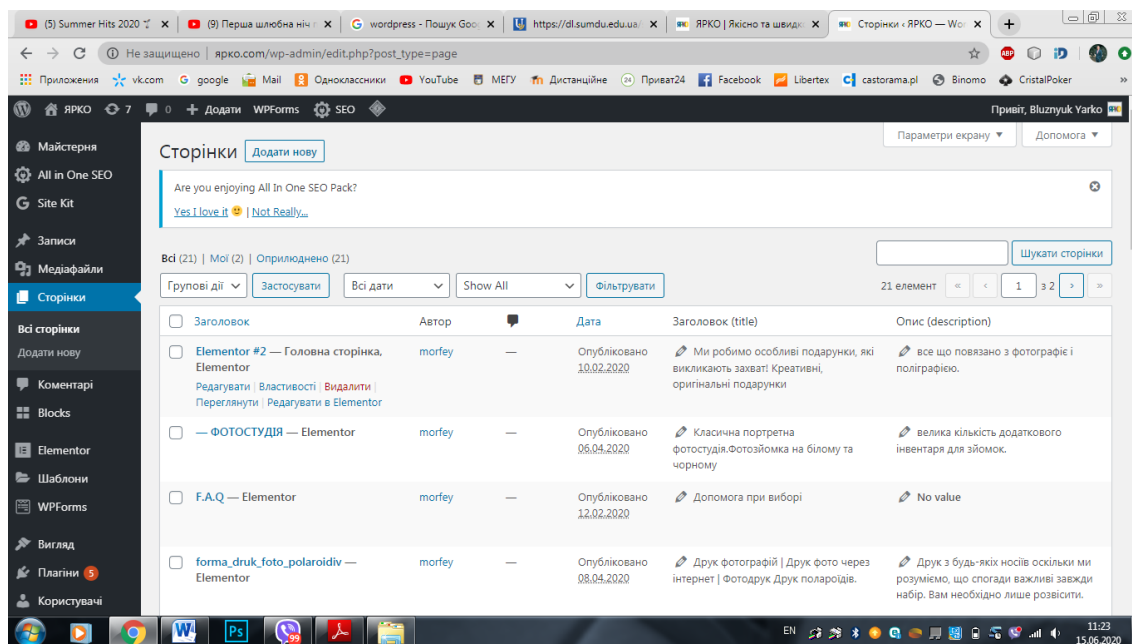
(5) Summer Hits 2020 | (9) Перша шлюбна ніч | wordpress - Пошук Goo | https://dl.sumdu.edu.ua/ | ЯРКО | Якісно та швидко | Сторінки ‹ ЯРКО — Wo

Не захищено | ярко.com/wp-admin/edit.php?post_type=page

Приложения | vk.com | google | Mail | Одноклассники | YouTube | МЕГУ | Дистанційне | Приват24 | Facebook | Libertex | castorama.pl | Binomo | CristalPoker

ЯРКО 7 0 + Додати WPForms SEO

Привіт, Bluznyuk Yarko

Параметри екрану ▼ Допомога ▼

Майстерня
All in One SEO
Site Kit
Записи
Медіафайли
Сторінки
Всі сторінки
Додати нову
Коментарі
Blocks
Elementor
Шаблони
WPForms
Вигляд
Плагіни 5
Користувачі

Сторінки Додати нову

Are you enjoying All In One SEO Pack?
Yes I love it 🙂 | Not Really...

Всі (21) | Мої (2) | Оприлюднено (21)

Шукати сторінки

Групові дії | Застосувати | Всі дати | Show All | Фільтрувати

21 елемент « ‹ 1 з 2 › »

| Заголовок | Автор | | Дата | Заголовок (title) | Опис (description) |
|---|---|---|---|---|---|
| Elementor #2 — Головна сторінка, Elementor<br>Редагувати \| Властивості \| Видалити \| Переглянути \| Редагувати в Elementor | morfey | — | Опубліковано 10.02.2020 | Ми робимо особливі подарунки, які викликають захват! Креативні, оригінальні подарунки | все що повязано з фотографіє і поліграфією. |
| — ФОТОСТУДІЯ — Elementor | morfey | — | Опубліковано 06.04.2020 | Класична портретна фотостудія.Фотозйомка на білому та чорному | велика кількість додаткового інвентаря для зйомок. |
| F.A.Q — Elementor | morfey | — | Опубліковано 12.02.2020 | Допомога при виборі | No value |
| forma_druk_foto_polaroidiv — Elementor | morfey | — | Опубліковано 08.04.2020 | Друк фотографій \| Друк фото через інтернет \| Фотодрук Друк полароїдів. | Друк з будь-яких носіїв оскільки ми розуміємо, що спогади важливі завжди набір. Вам необхідно лише розвісити. |

EN 11:23 15.06.2020